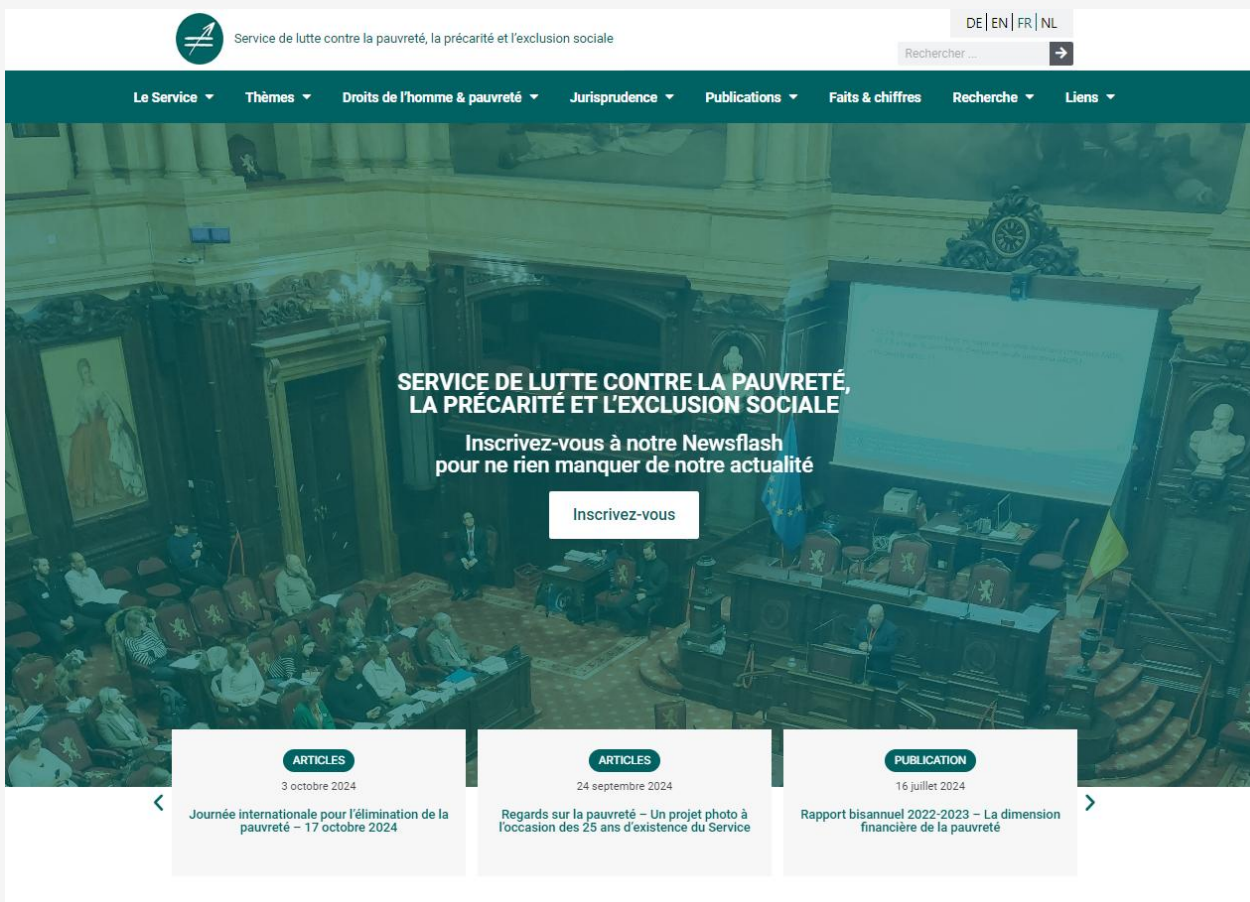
Service de lutte contre la pauvreté, la précarité et l'exclusion sociale

DE | EN | FR | NL

Rechercher ...

Le Service ▾ Thèmes ▾ Droits de l'homme & pauvreté ▾ Jurisprudence ▾ Publications ▾ Faits & chiffres Recherche ▾ Liens ▾

SERVICE DE LUTTE CONTRE LA PAUVRETÉ, LA PRÉCARITÉ ET L'EXCLUSION SOCIALE

Inscrivez-vous à notre Newsflash pour ne rien manquer de notre actualité

Inscrivez-vous

ARTICLES
3 octobre 2024
Journée internationale pour l'élimination de la pauvreté – 17 octobre 2024

ARTICLES
24 septembre 2024
Regards sur la pauvreté – Un projet photo à l'occasion des 25 ans d'existence du Service

PUBLICATION
16 juillet 2024
Rapport bisannuel 2022-2023 – La dimension financière de la pauvreté